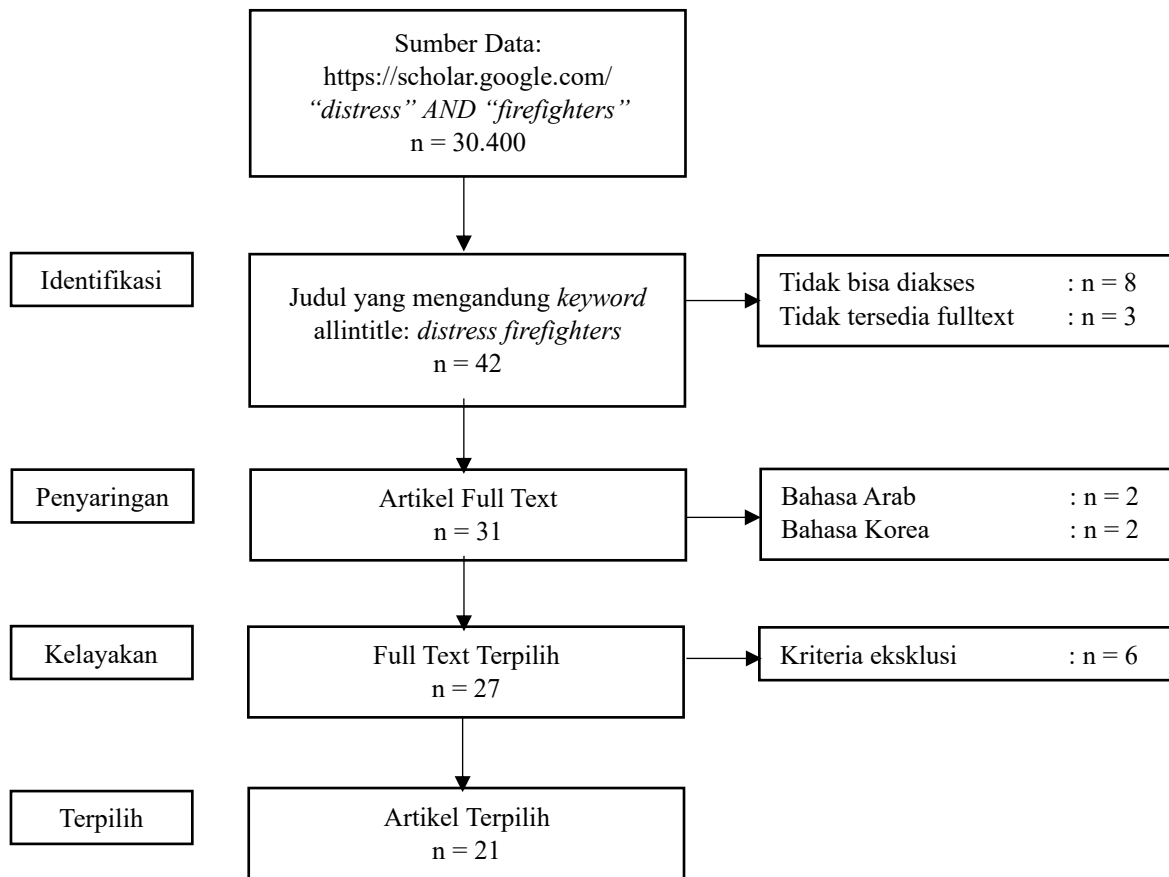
Sumber Data:
https://scholar.google.com/
"distress" AND "firefighters"
n = 30.400

Identifikasi

Judul yang mengandung keyword allintitle: distress firefighters
n = 42

Tidak bisa diakses : n = 8
Tidak tersedia fulltext : n = 3

Penyaringan

Artikel Full Text
n = 31

Bahasa Arab : n = 2
Bahasa Korea : n = 2

Kelayakan

Full Text Terpilih
n = 27

Kriteria eksklusi : n = 6

Terpilih

Artikel Terpilih
n = 21